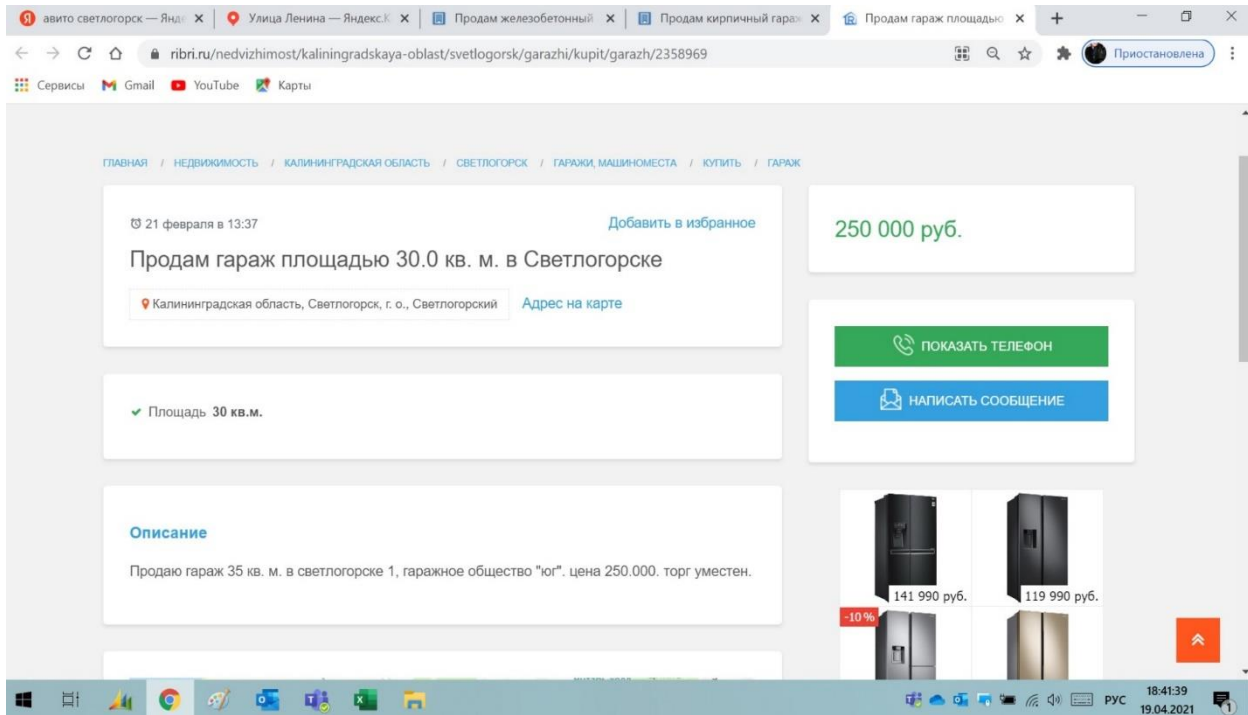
авито светлогорск — Янд ×
Улица Ленина — Яндекс.К ×
Продам железобетонный ×
Продам кирпичный гара ×
Продам гараж площадью ×
+

ribri.ru/nedvizhimost/kaliningradskaya-oblast/svetlogorsk/garazhi/kupit/garazh/2358969

Приостановлена

Сервисы Gmail YouTube Карты

ГЛАВНАЯ / НЕДВИЖИМОСТЬ / КАЛИНИНГРАДСКАЯ ОБЛАСТЬ / СВЕТЛОГОРСК / ГАРАЖИ, МАШИНОМЕСТА / КУПИТЬ / ГАРАЖ

21 февраля в 13:37

Добавить в избранное

Продам гараж площадью 30.0 кв. м. в Светлогорске

Калининградская область, Светлогорск, г. о., Светлогорский

Адрес на карте

250 000 руб.

ПОКАЗАТЬ ТЕЛЕФОН

НАПИСАТЬ СООБЩЕНИЕ

Площадь 30 кв.м.

Описание

Продаю гараж 35 кв. м. в светлогорске 1, гаражное общество "юг". цена 250.000. торг уместен.

141 990 руб.

119 990 руб.

-10%

РУС

18:41:39
19.04.2021